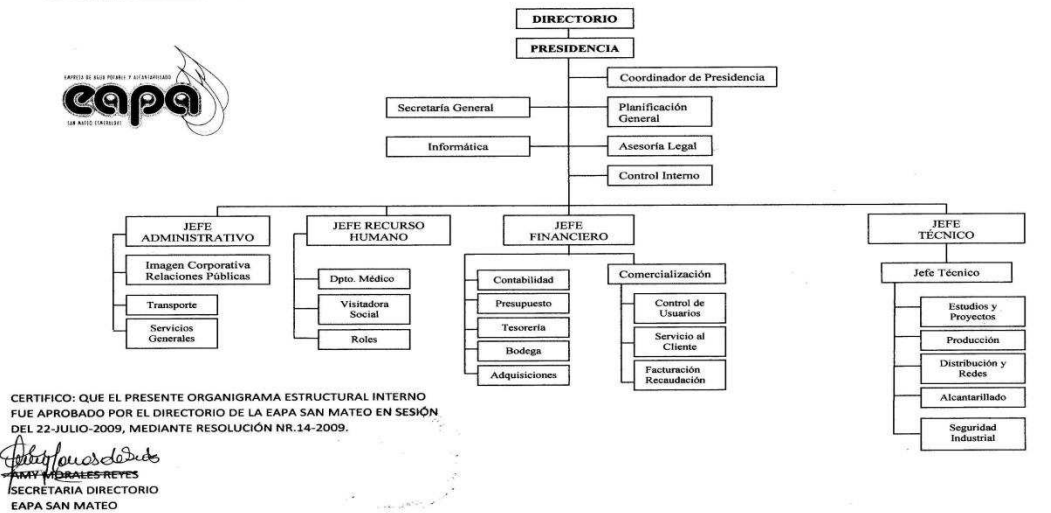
EMPRESA DE AGUA POTABLE Y ALCANTARILLADO
eapa
SAN MATEO ESMERALDAS

DIRECTORIO
PRESIDENCIA
Coordinador de Presidencia
Secretaría General
Planificación General
Informática
Asesoría Legal
Control Interno

JEFE ADMINISTRATIVO
Imagen Corporativa Relaciones Públicas
Transporte
Servicios Generales

JEFE RECURSO HUMANO
Dpto. Médico
Visitadora Social
Roles

JEFE FINANCIERO
Contabilidad
Presupuesto
Tesorería
Bodega
Adquisiciones
Comercialización
Control de Usuarios
Servicio al Cliente
Facturación Recaudación

JEFE TÉCNICO
Jefe Técnico
Estudios y Proyectos
Producción
Distribución y Redes
Alcantarillado
Seguridad Industrial

CERTIFICO: QUE EL PRESENTE ORGANIGRAMA ESTRUCTURAL INTERNO FUE APROBADO POR EL DIRECTORIO DE LA EAPA SAN MATEO EN SESIÓN DEL 22-JULIO-2009, MEDIANTE RESOLUCIÓN NR.14-2009.

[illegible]
AMY MORALES REYES
SECRETARIA DIRECTORIO
EAPA SAN MATEO